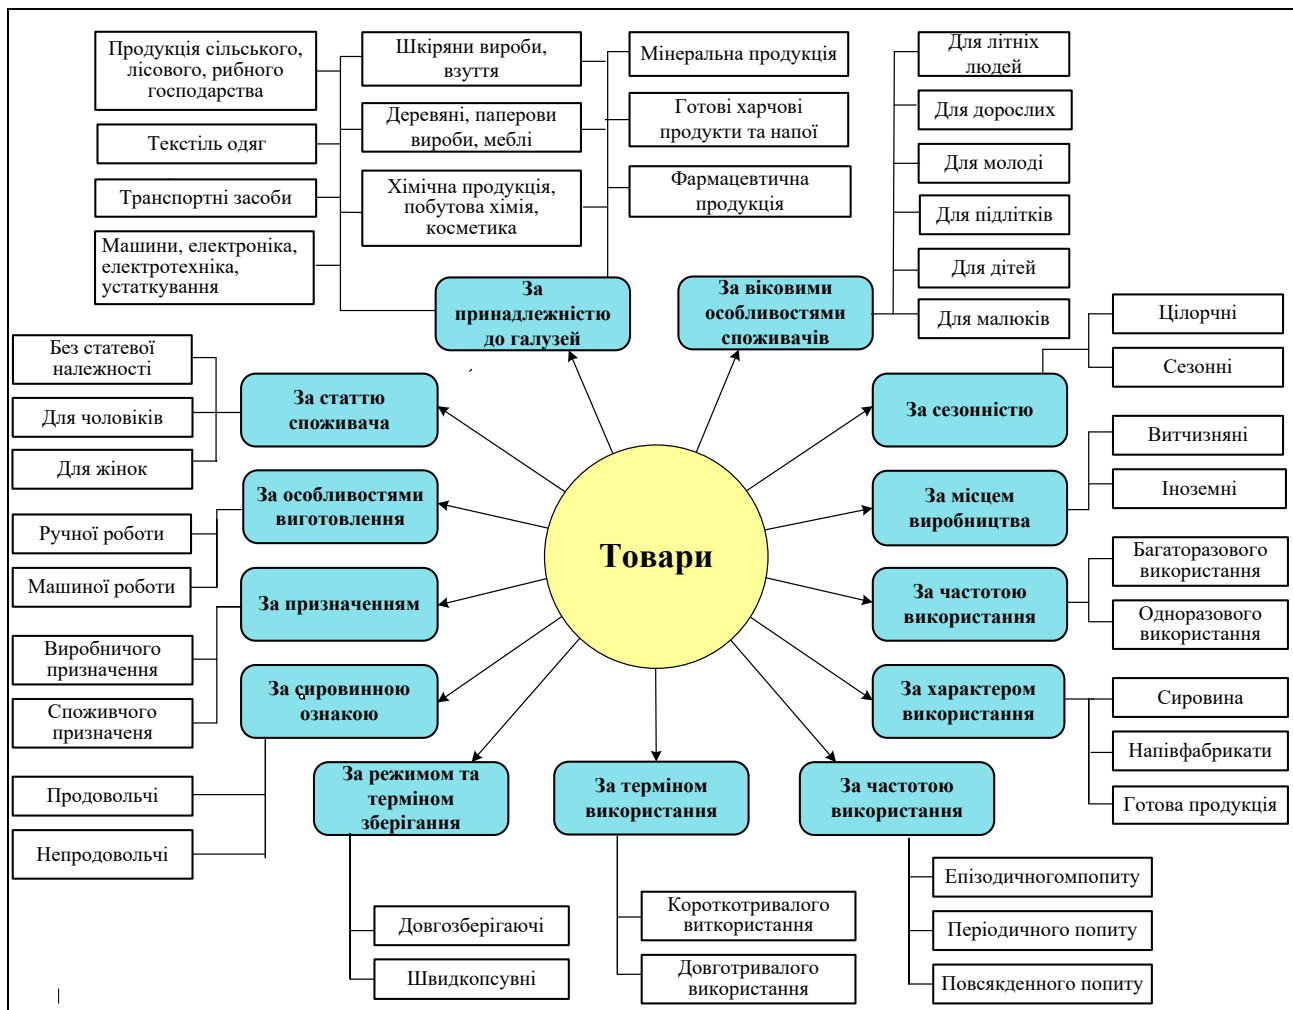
Товари

За принадлежністю до галузей

Продукція сільського, лісового, рибного господарства

Текстіль одяг

Транспортні засоби

Машини, електроніка, електротехніка, устаткування

Шкіряни вироби, взуття

Деревяні, паперови вироби, меблі

Хімічна продукція, побутова хімія, косметика

Мінеральна продукція

Готові харчові продукти та напої

Фармацевтична продукція

За віковими особливостями споживачів

Для літніх людей

Для дорослих

Для молоді

Для підлітків

Для дітей

Для малюків

За сезонністю

Цілорічні

Сезонні

За місцем виробництва

Витчизняні

Іноземні

За частотою використання

Багаторазового використання

Одноразового використання

За характером використання

Сировина

Напівфабрикати

Готова продукція

За статтю споживача

Без статевої належності

Для чоловіків

Для жінок

За особливостями виготовлення

Ручної роботи

Машиної роботи

За призначенням

Виробничого призначення

Споживчого призначеня

За сировинною ознакою

Продовольчі

Непродовольчі

За режимом та терміном зберігання

Довгозберігаючі

Швидкопсувні

За терміном використання

Короткотривалого виткористання

Довготривалого використання

За частотою використання

Епізодичногомпопиту

Періодичного попиту

Повсякденного попиту